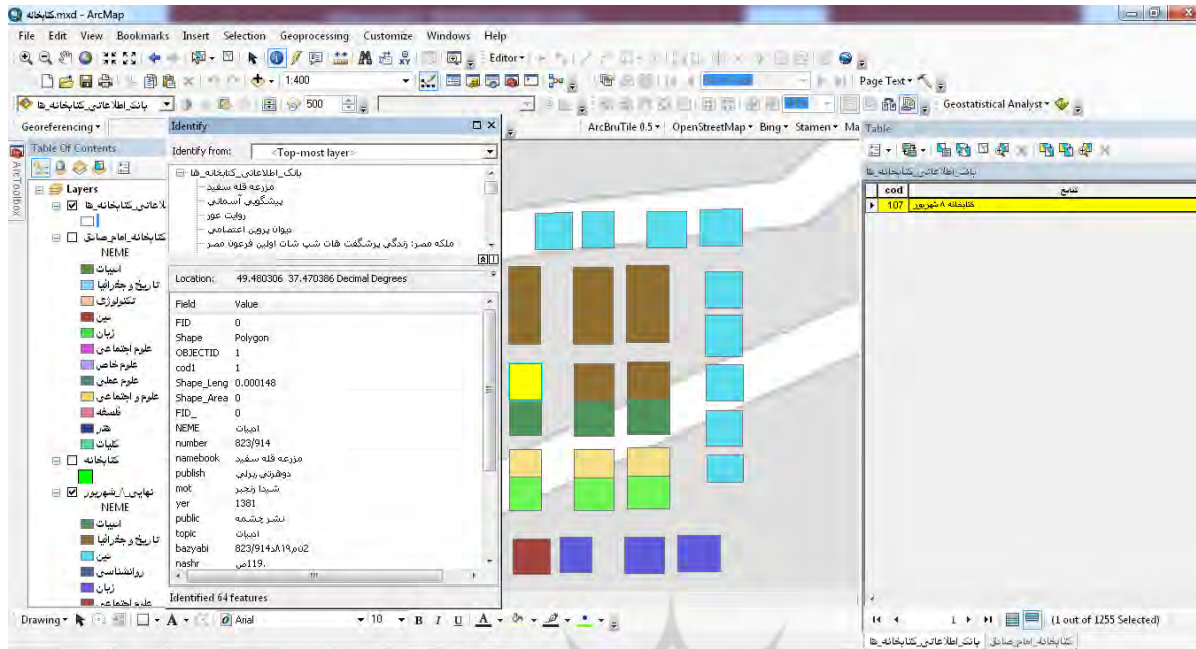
کتابخانه.mxd - ArcMap

File Edit View Bookmarks Insert Selection Geoprocessing Customize Windows Help

1:400

Editor

Page Text

بانک_اطلاعاتی_کتابخانه_ها

500

Geostatistical Analyst

Georeferencing

ArcBruTile 0.5 OpenStreetMap Bing Stamen Ma

Table Of Contents

ArcToolbox

Layers

بانک_اطلاعاتی_کتابخانه_ها

کتابخانه_امام_صادق

NEME

ادبیات
تاریخ و جغرافیا
تکنولوژی
دین
زبان
علوم اجتماعی
علوم خاص
علوم عملی
علوم و اجتماعی
فلسفه
هنر
کلیات

کتابخانه

نهایی_۸_شهریور

NEME

ادبیات
تاریخ و جغرافیا
دین
روانشناسی
زبان
علوم اجتماعی

Identify

Identify from: <Top-most layer>

بانک_اطلاعاتی_کتابخانه_ها
مزرعه قله سفید
پیشگویی آسمانی
روایت عور
دیوان پروین اعتصامی
ملکه مصر: زندگی پرشگفت هات شپ شات اولین فرعون مصر

Location: 49.480306 37.470386 Decimal Degrees

| Field | Value |
|---|---|
| FID | 0 |
| Shape | Polygon |
| OBJECTID | 1 |
| cod1 | 1 |
| Shape_Leng | 0.000148 |
| Shape_Area | 0 |
| FID_ | 0 |
| NEME | ادبیات |
| number | 823/914 |
| namebook | مزرعه قله سفید |
| publish | دوهرتی برلی |
| mot | شیدا رنجبر |
| yer | 1381 |
| public | نشر چشمه |
| topic | ادبیات |
| bazyabi | 823/914د۸۱۹م02 |
| nashr | 119ص. |

Identified 64 features

Table

بانک_اطلاعاتی_کتابخانه_ها

| cod | نام |
|---|---|
| 107 | کتابخانه ۸ شهریور |

1 (1 out of 1255 Selected)

بانک_اطلاعاتی_کتابخانه_ها | کتابخانه_امام_صادق

Drawing Arial 10 B I U A